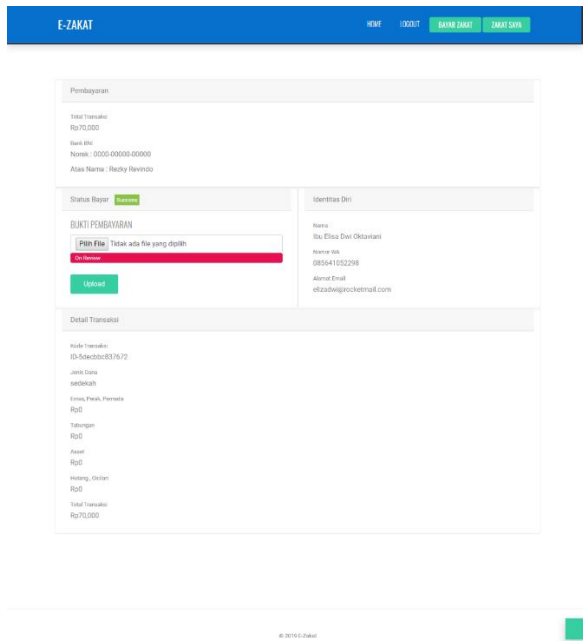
E-ZAKAT

HOME LOGOUT BAYAR ZAKAT ZAKAT SAYA

Pembayaran

Total Transaksi
Rp70,000

Bank BNI
Norek : 0000-00000-00000

Atas Nama : Rezky Revindo

Status Bayar Success

BUKTI PEMBAYARAN

Pilih File Tidak ada file yang dipilih

On Review

Upload

Identitas Diri

Nama
Ibu Elisa Dwi Oktaviani

Nomor WA
085641052298

Alamat Email
elizadwi@rocketmail.com

Detail Transaksi

Kode Transaksi
ID-5decbbc837672

Jenis Dana
sedekah

Emas, Perak, Permata
Rp0

Tabungan
Rp0

Aset
Rp0

Hutang, Cicilan
Rp0

Total Transaksi
Rp70,000

© 2019 E-Zakat